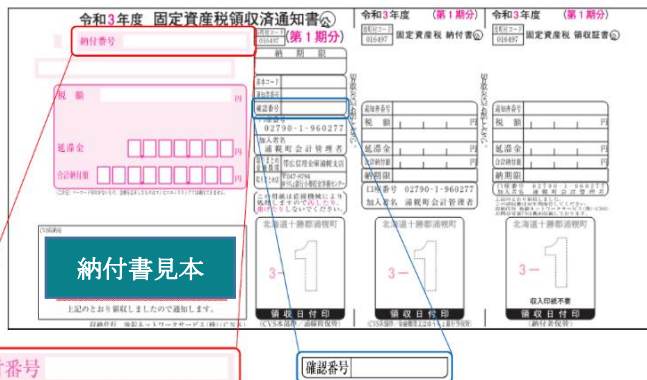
令和3年度 固定資産税領収済通知書

納付番号

税額 円

延滞金 円

合計納付額 円

納付書見本

上記のとおり領収しましたので通知します。

(第1期分)

納期限

確認番号

02790-1-960277

加入者名 浦幌町会計管理者

北海道十勝郡浦幌町

3-1

領収日付印

令和3年度 (第1期分)

固定資産税 納付書

通知書番号

税額 円

延滞金 円

合計納付額 円

納期限

口座番号 02790-1-960277

加入者名 浦幌町会計管理者

北海道十勝郡浦幌町

3-1

領収日付印

令和3年度 (第1期分)

固定資産税 領収証書

通知書番号

税額 円

延滞金 円

合計納付額 円

納期限

口座番号 02790-1-960277

北海道十勝郡浦幌町

3-1

収入印紙不要

領収日付印

付番号

確認番号